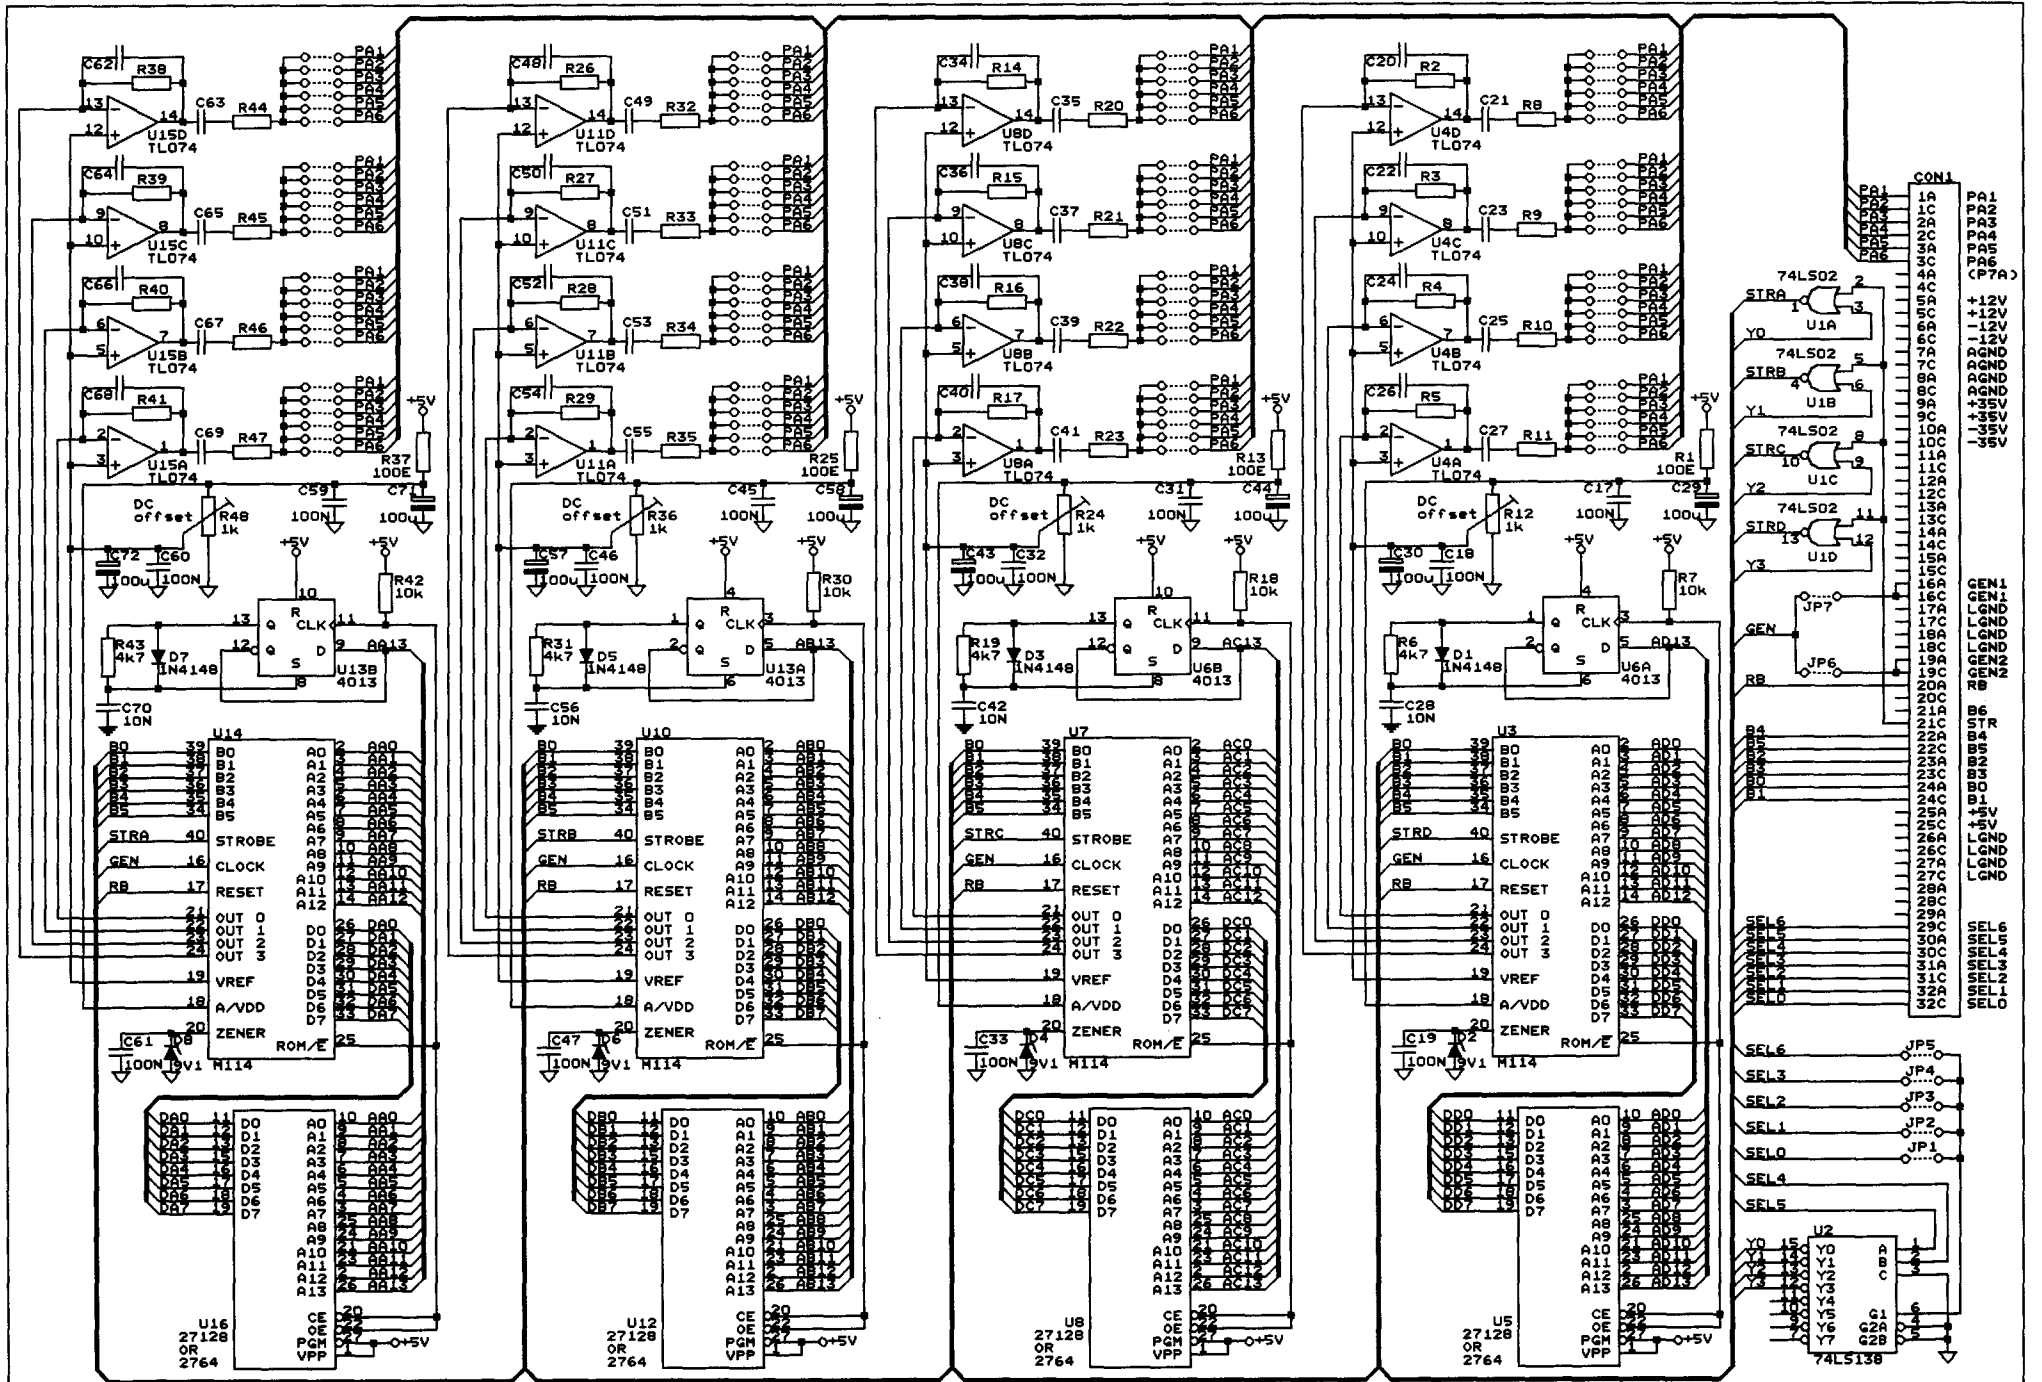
C62 R38 13 12 14 U15D TL074 C63 R44 PA1 PA2 PA3 PA4 PA5 PA6
C64 R39 9 10 8 U15C TL074 C65 R45 PA1 PA2 PA3 PA4 PA5 PA6
C66 R40 6 5 7 U15B TL074 C67 R46 PA1 PA2 PA3 PA4 PA5 PA6
C68 R41 2 3 1 U15A TL074 C69 R47 PA1 PA2 PA3 PA4 PA5 PA6
+5V R37 100E C59 100N C71 100u
DC offset R48 1k
C72 100u C60 100N
+5V +5V R42 10k
R43 4k7 D7 1N4148 13 Q R 10 CLK 11 12 Q S D 9 8 AA13 U13B 4013
C70 10N
U14 B0 B1 B2 B3 B4 B5 39 38 37 36 35 34 STRA 40 STROBE GEN 16 CLOCK RB 17 RESET 21 22 23 24 OUT 0 OUT 1 OUT 2 OUT 3 19 VREF 18 A/VDD 20 ZENER C61 100N D8 9V1 M114 ROM/E 25
A0 A1 A2 A3 A4 A5 A6 A7 A8 A9 A10 A11 A12 AA0 AA1 AA2 AA3 AA4 AA5 AA6 AA7 AA8 AA9 AA10 AA11 AA12
D0 D1 D2 D3 D4 D5 D6 D7 DA0 DA1 DA2 DA3 DA4 DA5 DA6 DA7
U16 27128 OR 2764 DA0 DA1 DA2 DA3 DA4 DA5 DA6 DA7 D0 D1 D2 D3 D4 D5 D6 D7 A0 A1 A2 A3 A4 A5 A6 A7 A8 A9 A10 A11 A12 A13 AA0 AA1 AA2 AA3 AA4 AA5 AA6 AA7 AA8 AA9 AA10 AA11 AA12 AA13 CE OE PGM VPP +5V

C48 R26 U11D TL074 C49 R32 C50 R27 U11C TL074 C51 R33 C52 R28 U11B TL074 C53 R34 C54 R29 U11A TL074 C55 R35 +5V R25 100E C45 100N C58 100u DC offset R36 1k C57 100u C46 100N +5V +5V R30 10k R31 4k7 D5 1N4148 U13A 4013 AB13 C56 10N U10 STRB GEN RB C47 100N D6 9V1 M114 ROM/E AB0 AB1 AB2 AB3 AB4 AB5 AB6 AB7 AB8 AB9 AB10 AB11 AB12 DB0 DB1 DB2 DB3 DB4 DB5 DB6 DB7 U12 27128 OR 2764 AB13 CE OE PGM VPP +5V

C34 R14 U8D TL074 C35 R20 C36 R15 U8C TL074 C37 R21 C38 R16 U8B TL074 C39 R22 C40 R17 U8A TL074 C41 R23 +5V R13 100E C31 100N C44 100u DC offset R24 1k C43 100u C32 100N +5V +5V R18 10k R19 4k7 D3 1N4148 U6B 4013 AC13 C42 10N U7 STRC GEN RB C33 100N D4 9V1 M114 ROM/E AC0 AC1 AC2 AC3 AC4 AC5 AC6 AC7 AC8 AC9 AC10 AC11 AC12 DC0 DC1 DC2 DC3 DC4 DC5 DC6 DC7 U8 27128 OR 2764 AC13 CE OE PGM VPP +5V

C20 R2 U4D TL074 C21 R8 C22 R3 U4C TL074 C23 R9 C24 R4 U4B TL074 C25 R10 C26 R5 U4A TL074 C27 R11 +5V R1 100E C17 100N C29 100u DC offset R12 1k C30 100u C18 100N +5V +5V R7 10k R6 4k7 D1 1N4148 U6A 4013 AD13 C28 10N U3 STRD GEN RB C19 100N D2 9V1 M114 ROM/E AD0 AD1 AD2 AD3 AD4 AD5 AD6 AD7 AD8 AD9 AD10 AD11 AD12 DD0 DD1 DD2 DD3 DD4 DD5 DD6 DD7 U5 27128 OR 2764 AD13 CE OE PGM VPP +5V

STRA Y0 74LS02 U1A STRB Y1 74LS02 U1B STRC Y2 74LS02 U1C STRD Y3 74LS02 U1D
GEN JP7 JP6 RB B4 B5 B2 B3 B0 B1
SEL6 SEL5 SEL4 SEL3 SEL2 SEL1 SEL0
SEL6 JP5 SEL3 JP4 SEL2 JP3 SEL1 JP2 SEL0 JP1 SEL4 SEL5
U2 Y0 Y1 Y2 Y3 Y4 Y5 Y6 Y7 A B C G1 G2A G2B 74LS138

CON1
| | |
|---|---|
| 1A | PA1 |
| 1C | PA2 |
| 2A | PA3 |
| 2C | PA4 |
| 3A | PA5 |
| 3C | PA6 |
| 4A | (P7A) |
| 4C | |
| 5A | +12V |
| 5C | +12V |
| 6A | -12V |
| 6C | -12V |
| 7A | AGND |
| 7C | AGND |
| 8A | AGND |
| 8C | AGND |
| 9A | +35V |
| 9C | +35V |
| 10A | -35V |
| 10C | -35V |
| 11A–15C | |
| 16A | GEN1 |
| 16C | GEN1 |
| 17A | LGND |
| 17C | LGND |
| 18A | LGND |
| 18C | LGND |
| 19A | GEN2 |
| 19C | GEN2 |
| 20A | RB |
| 20C | |
| 21A | B6 |
| 21C | STR |
| 22A | B4 |
| 22C | B5 |
| 23A | B2 |
| 23C | B3 |
| 24A | B0 |
| 24C | B1 |
| 25A | +5V |
| 25C | +5V |
| 26A | LGND |
| 26C | LGND |
| 27A | LGND |
| 27C | LGND |
| 28A–29A | |
| 29C | SEL6 |
| 30A | SEL5 |
| 30C | SEL4 |
| 31A | SEL3 |
| 31C | SEL2 |
| 32A | SEL1 |
| 32C | SEL0 |